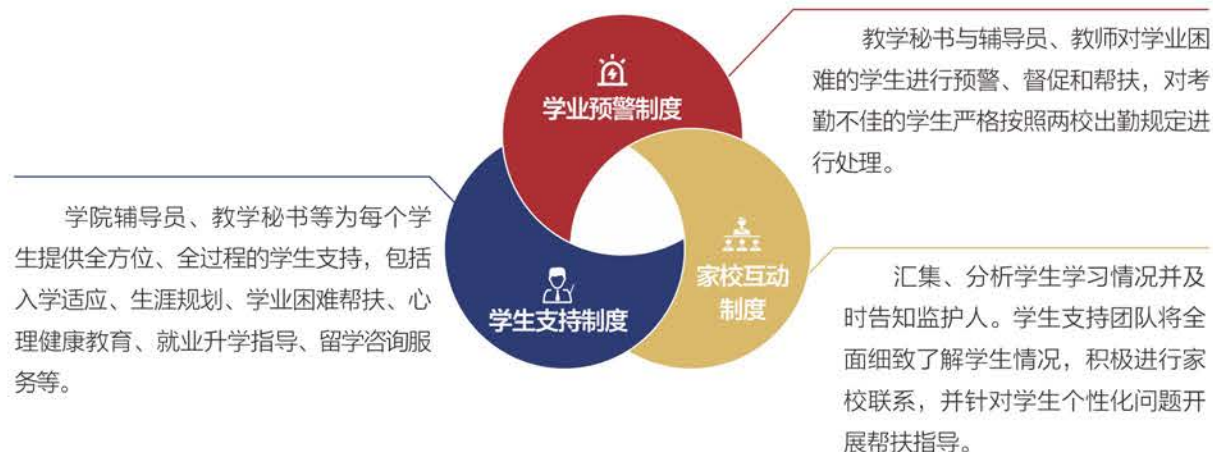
学业预警制度

教学秘书与辅导员、教师对学业困难的学生进行预警、督促和帮扶，对考勤不佳的学生严格按照两校出勤规定进行处理。

学院辅导员、教学秘书等为每个学生提供全方位、全过程的学生支持，包括入学适应、生涯规划、学业困难帮扶、心理健康教育、就业升学指导、留学咨询服务等。

家校互动制度

学生支持制度

汇集、分析学生学习情况并及时告知监护人。学生支持团队将全面细致了解学生情况，积极进行家校联系，并针对学生个性化问题开展帮扶指导。